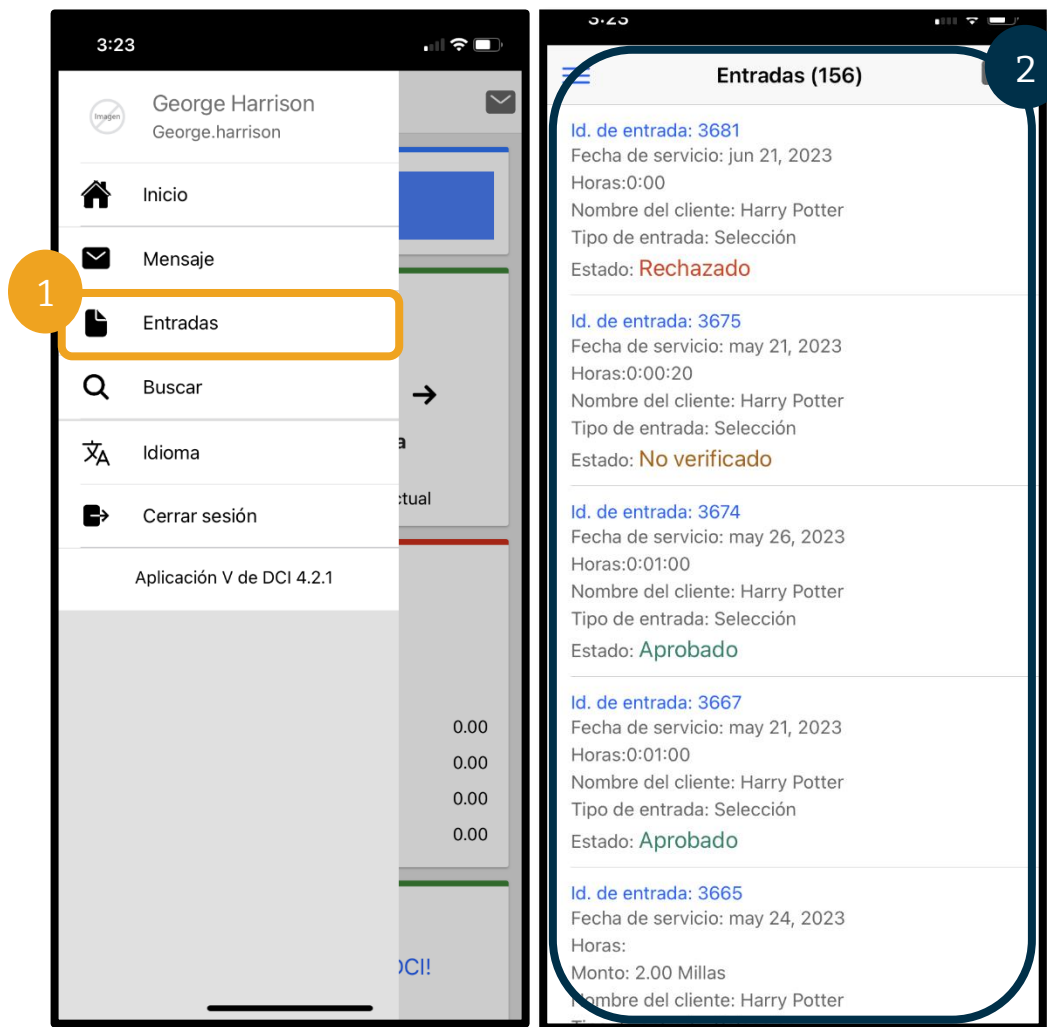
3:23

Imagen
George Harrison
George.harrison

Inicio
Mensaje
1
Entradas
Buscar
Idioma
Cerrar sesión
Aplicación V de DCI 4.2.1

a
ctual

0.00
0.00
0.00
0.00

DCI!

3:23

Entradas (156)
2

Id. de entrada: 3681
Fecha de servicio: jun 21, 2023
Horas:0:00
Nombre del cliente: Harry Potter
Tipo de entrada: Selección
Estado: Rechazado

Id. de entrada: 3675
Fecha de servicio: may 21, 2023
Horas:0:00:20
Nombre del cliente: Harry Potter
Tipo de entrada: Selección
Estado: No verificado

Id. de entrada: 3674
Fecha de servicio: may 26, 2023
Horas:0:01:00
Nombre del cliente: Harry Potter
Tipo de entrada: Selección
Estado: Aprobado

Id. de entrada: 3667
Fecha de servicio: may 21, 2023
Horas:0:01:00
Nombre del cliente: Harry Potter
Tipo de entrada: Selección
Estado: Aprobado

Id. de entrada: 3665
Fecha de servicio: may 24, 2023
Horas:
Monto: 2.00 Millas
Nombre del cliente: Harry Potter